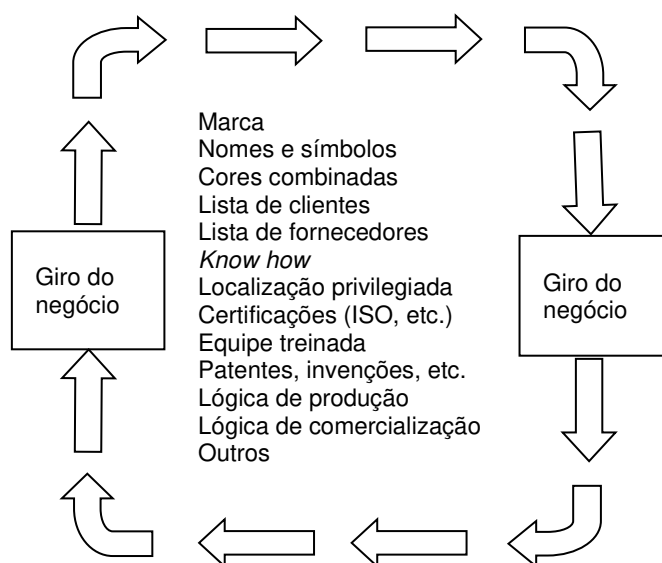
Marca
Nomes e símbolos
Cores combinadas
Lista de clientes
Lista de fornecedores
*Know how*
Localização privilegiada
Certificações (ISO, etc.)
Equipe treinada
Patentes, invenções, etc.
Lógica de produção
Lógica de comercialização
Outros

Giro do negócio

Giro do negócio